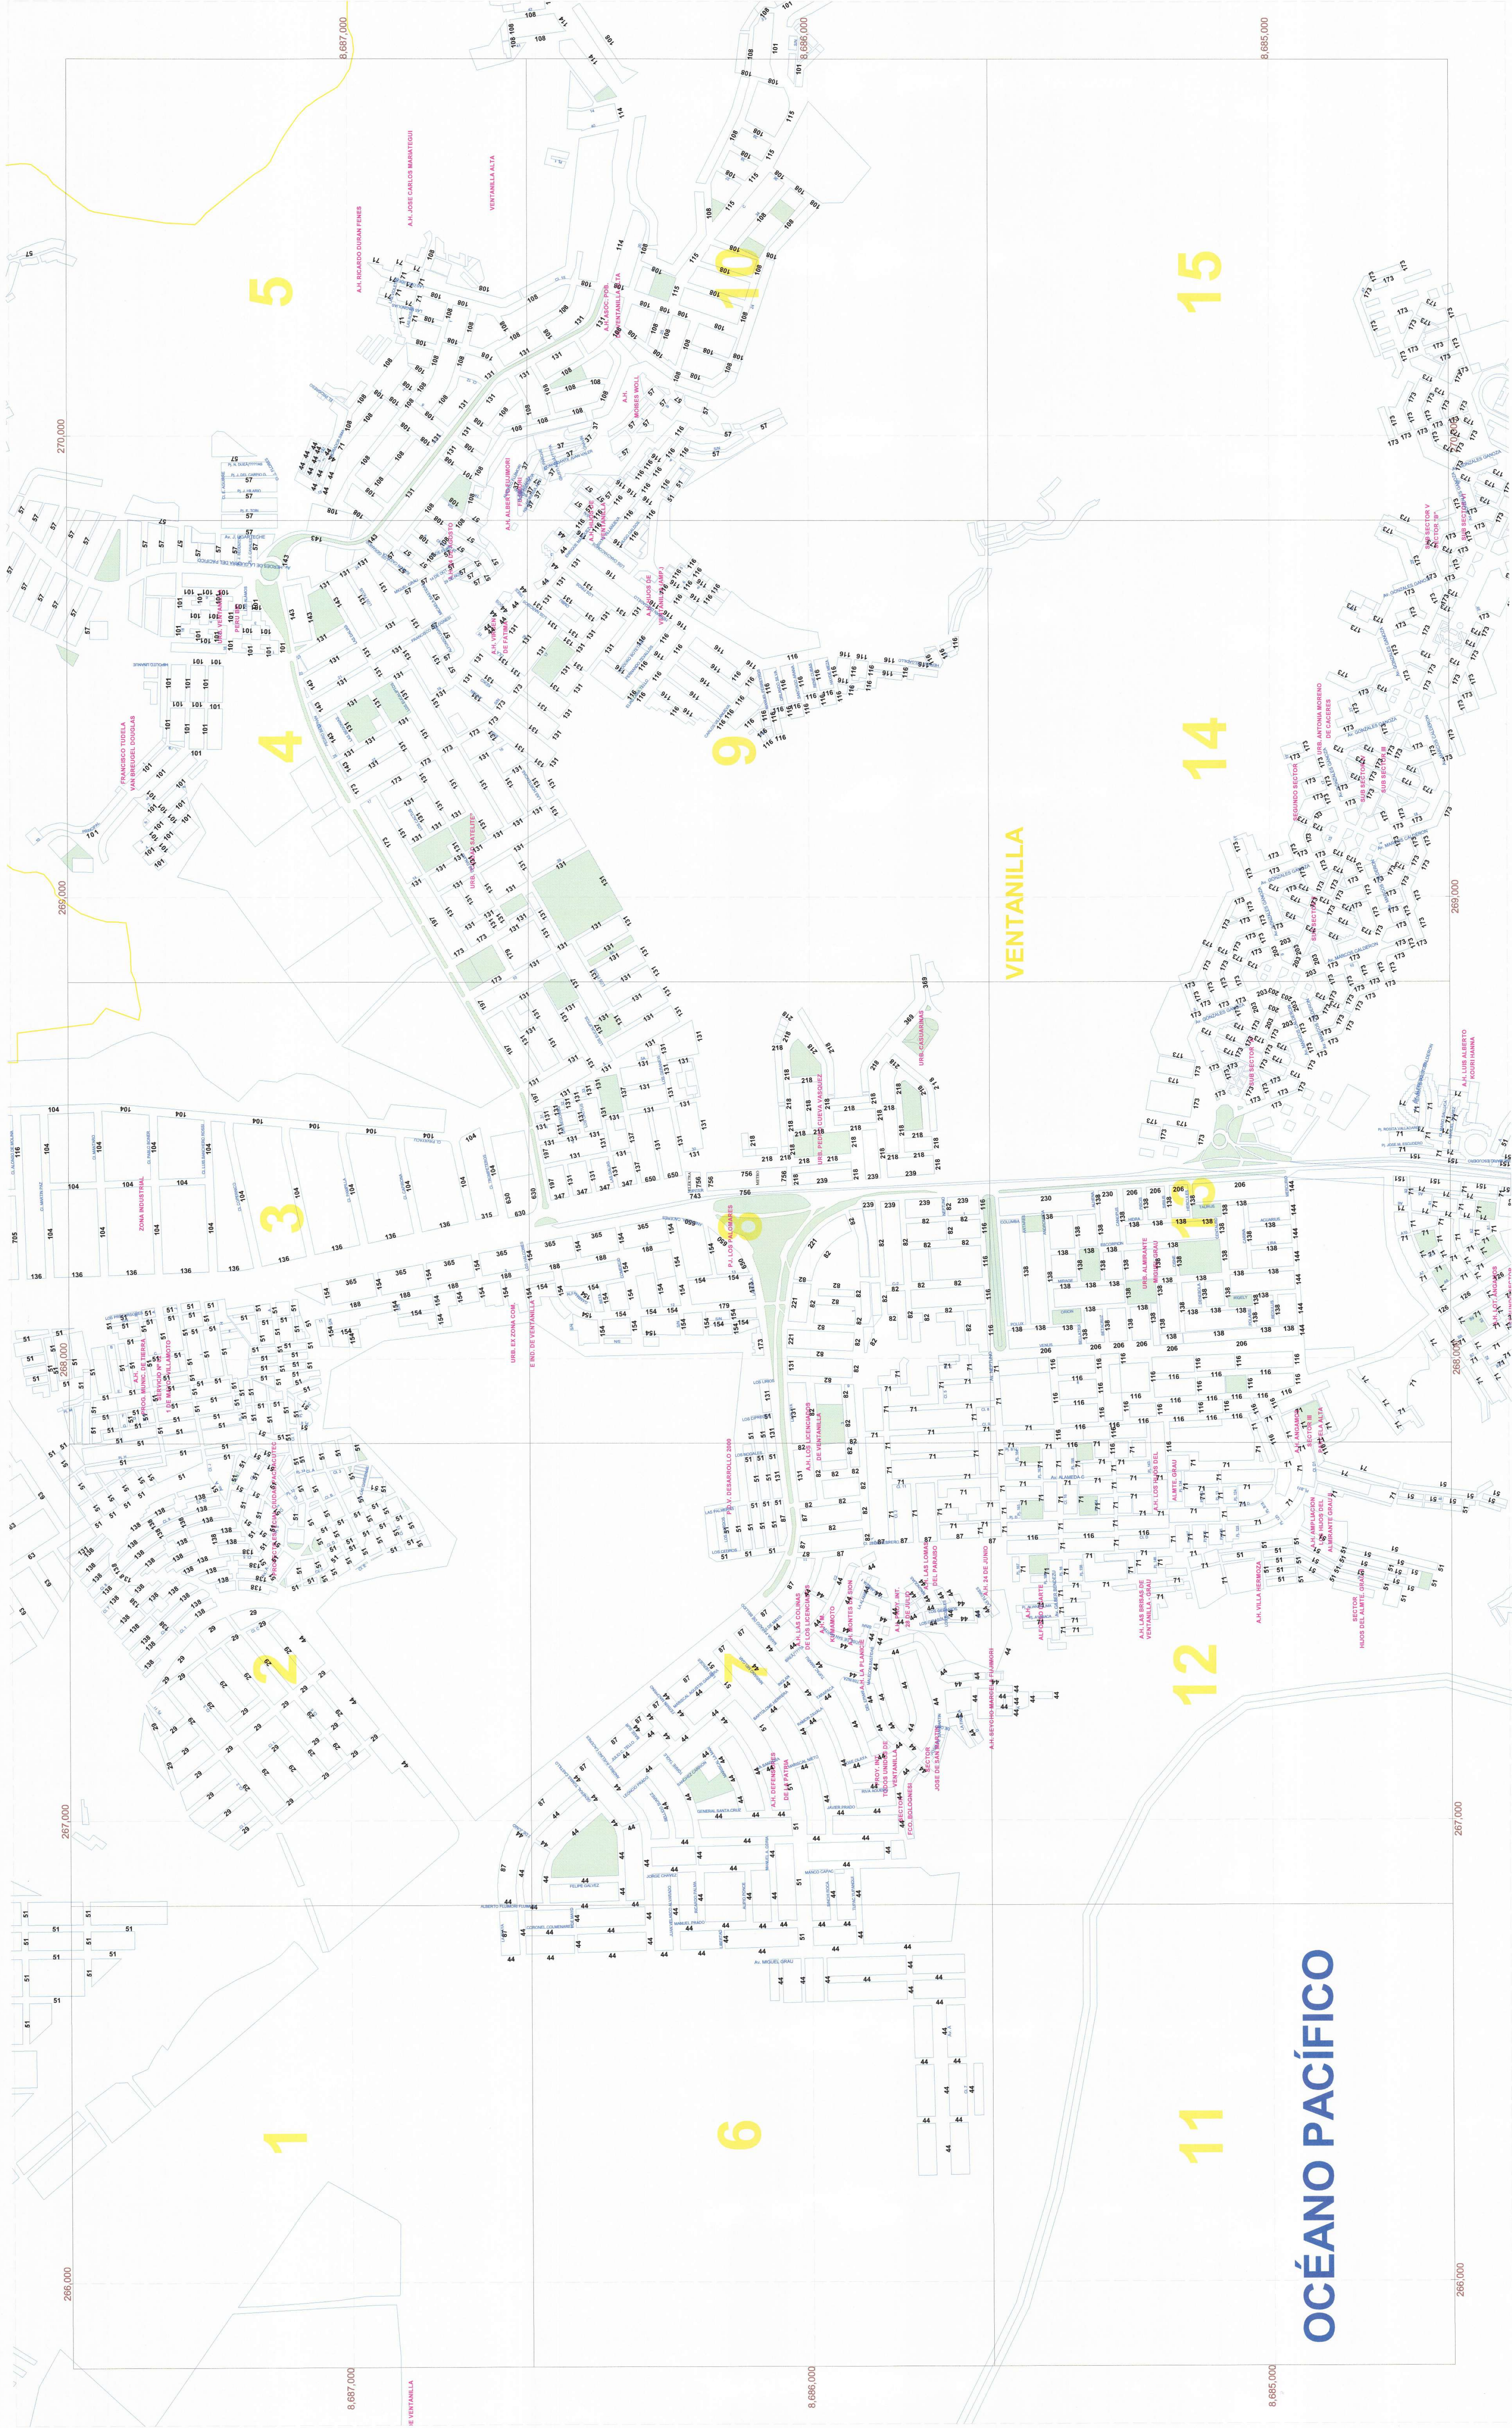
8,687,000
8,686,000
8,685,000
270,000
269,000
268,000
267,000
266,000

5
4
3
2
1
10
9
8
7
6
15
14
13
12
11

VENTANILLA

OCÉANO PACÍFICO

A.H. RICARDO DURAN FENES
A.H. JOSE CARLOS MARIATEGUI
VENTANILLA ALTA
A.H. ASOC. POB. VENTANILLA ALTA
A.H. MOISES WOLL
A.H. ALBERTO FUJIMORI
URB. VILLA SATELITE
FRANCISCO TUDELA VAN BREUGEL DOUGLAS
ZONA INDUSTRIAL
URB. EX ZONA COM. E IND. DE VENTANILLA
P.J. LOS PALOMARES
URB. PEDRO CUEVA VASQUEZ
URB. CASUARINAS
URB. ALMIRANTE MIGUEL GRAU
A.H. LOS LICENCIADOS DE VENTANILLA
P.J. DESARROLLO 2000
A.H. LAS COLINAS DE LOS LICENCIADOS
A.H. LAS LOMAS DEL PARAISO
A.H. 24 DE JUNIO
A.H. DEFENSORES DE LA PATRIA
SECTOR JOSE DE SAN MARTIN
A.H. KEIKO SOFIA FUJIMORI
A.H. LAS BRISAS DE VENTANILLA - GRAU
A.H. VILLA HERMOZA
A.H. AMPLIACION HIJOS DEL ALMIRANTE GRAU
SECTOR HIJOS DEL ALMTE. GRAU
A.H. LUIS ALBERTO KOURI HANNA
URB. ANTONIO MORENO DE CACERES
SEGUNDO SECTOR
SUB SECTOR B
SECTOR V
A.H. LOS LICENCIADOS
ALMTE. GRAU
A.H. ALFONSO UGARTE
PROY. INT. TODOS UNIDOS DE VENTANILLA
A.H. KENAMOTO
AV. MIGUEL GRAU
VENTANILLA

104
136
365
154
188
131
173
101
57
108
116
51
138
29
44
87
82
71
206
218
239
756
650
347
630
315
143
173
203
309
230
144
221